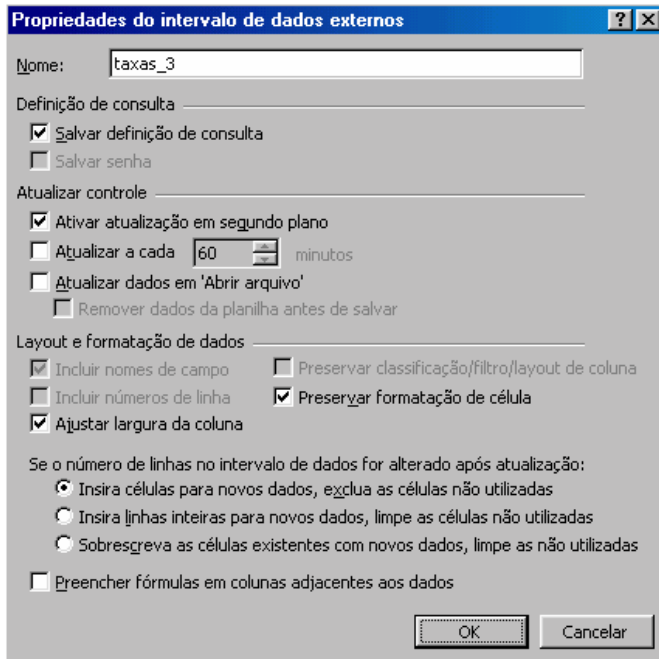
Propriedades do intervalo de dados externos

?

Nome: taxas_3

Definição de consulta

Salvar definição de consulta

Salvar senha

Atualizar controle

Ativar atualização em segundo plano

Atualizar a cada 60 minutos

Atualizar dados em 'Abrir arquivo'

Remover dados da planilha antes de salvar

Layout e formatação de dados

Incluir nomes de campo

Preservar classificação/filtro/layout de coluna

Incluir números de linha

Preservar formatação de célula

Ajustar largura da coluna

Se o número de linhas no intervalo de dados for alterado após atualização:

Insira células para novos dados, exclua as células não utilizadas

Insira linhas inteiras para novos dados, limpe as células não utilizadas

Sobrescreva as células existentes com novos dados, limpe as não utilizadas

Preencher fórmulas em colunas adjacentes aos dados

OK

Cancelar